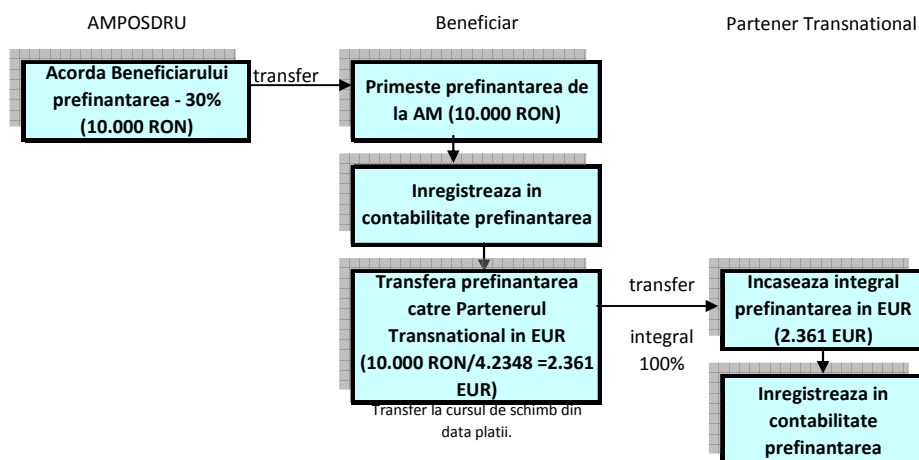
AMPOSDRU

Beneficiar

Partener Transnational

Acorda Beneficiarului prefinantarea - 30% (10.000 RON)

transfer

Primeste prefinantarea de la AM (10.000 RON)

Inregistreaza in contabilitate prefinantarea

Transfera prefinantarea catre Partenerul Transnational in EUR (10.000 RON/4.2348 =2.361 EUR)

Transfer la cursul de schimb din data platii.

transfer

integral 100%

Incaseaza integral prefinantarea in EUR (2.361 EUR)

Inregistreaza in contabilitate prefinantarea